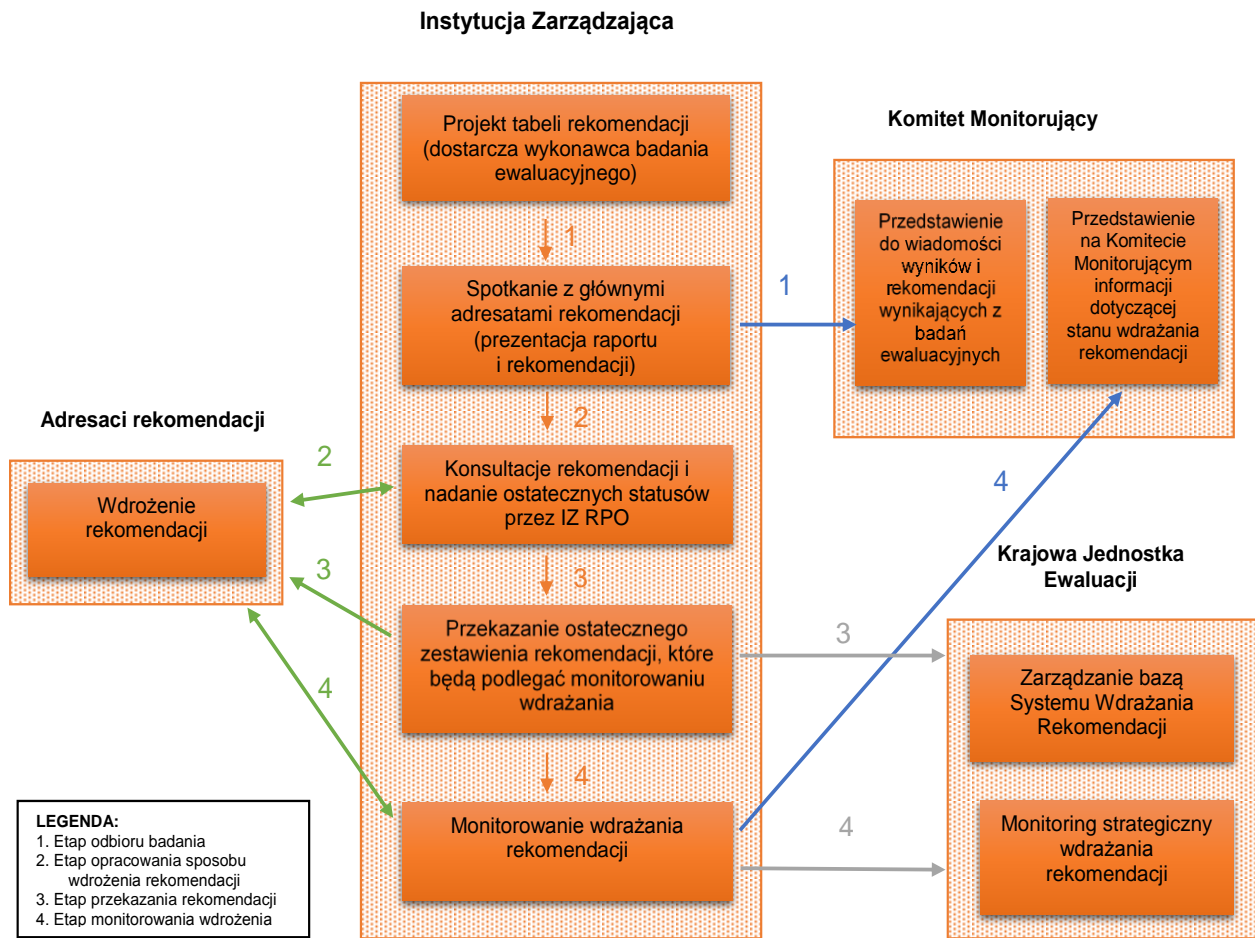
Instytucja Zarządzająca

Projekt tabeli rekomendacji (dostarcza wykonawca badania ewaluacyjnego)

1

Spotkanie z głównymi adresatami rekomendacji (prezentacja raportu i rekomendacji)

2

Konsultacje rekomendacji i nadanie ostatecznych statusów przez IZ RPO

3

Przekazanie ostatecznego zestawienia rekomendacji, które będą podlegać monitorowaniu wdrażania

4

Monitorowanie wdrażania rekomendacji

Komitet Monitorujący

Przedstawienie do wiadomości wyników i rekomendacji wynikających z badań ewaluacyjnych

Przedstawienie na Komitecie Monitorującym informacji dotyczącej stanu wdrażania rekomendacji

1

4

Adresaci rekomendacji

Wdrożenie rekomendacji

2

3

4

Krajowa Jednostka Ewaluacji

3

Zarządzanie bazą Systemu Wdrażania Rekomendacji

4

Monitoring strategiczny wdrażania rekomendacji

LEGENDA:
1. Etap odbioru badania
2. Etap opracowania sposobu wdrożenia rekomendacji
3. Etap przekazania rekomendacji
4. Etap monitorowania wdrożenia